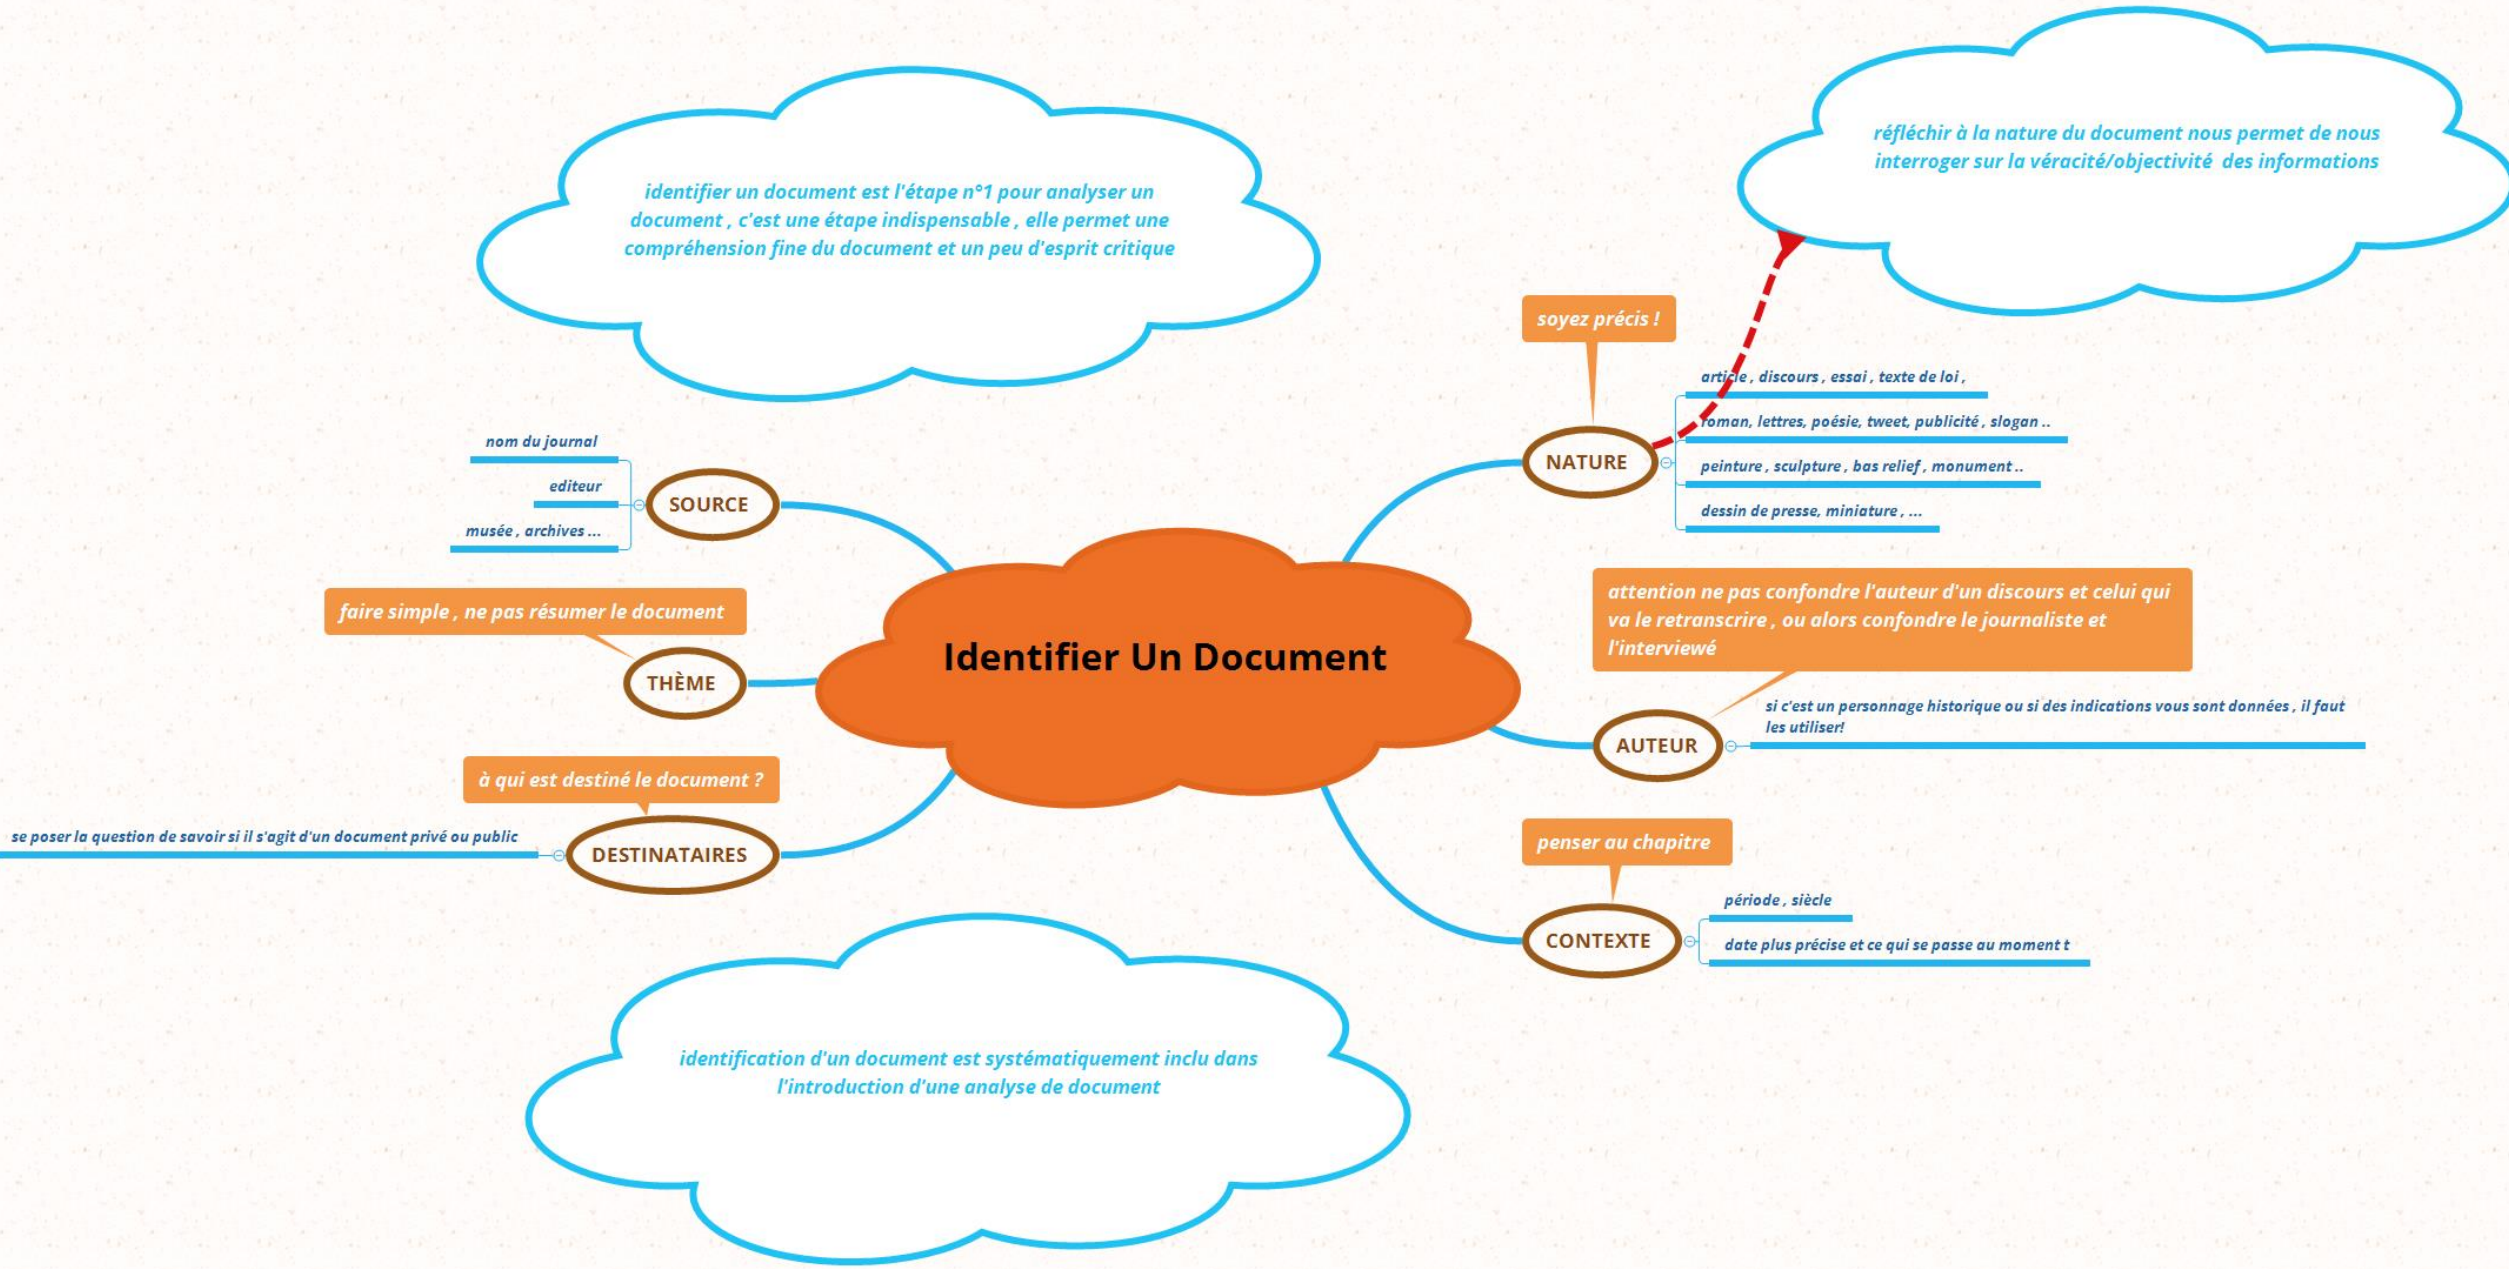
identifier un document est l'étape n°1 pour analyser un document , c'est une étape indispensable , elle permet une compréhension fine du document et un peu d'esprit critique

réfléchir à la nature du document nous permet de nous interroger sur la véracité/objectivité des informations

soyez précis !

NATURE

article , discours , essai , texte de loi ,

roman, lettres, poésie, tweet, publicité , slogan ..

peinture , sculpture , bas relief , monument ..

dessin de presse, miniature , ...

nom du journal

editeur

musée , archives ...

SOURCE

faire simple , ne pas résumer le document

THÈME

Identifier Un Document

attention ne pas confondre l'auteur d'un discours et celui qui va le retranscrire , ou alors confondre le journaliste et l'interviewé

si c'est un personnage historique ou si des indications vous sont données , il faut les utiliser!

AUTEUR

à qui est destiné le document ?

se poser la question de savoir si il s'agit d'un document privé ou public

DESTINATAIRES

penser au chapitre

CONTEXTE

période , siècle

date plus précise et ce qui se passe au moment t

identification d'un document est systématiquement inclu dans l'introduction d'une analyse de document